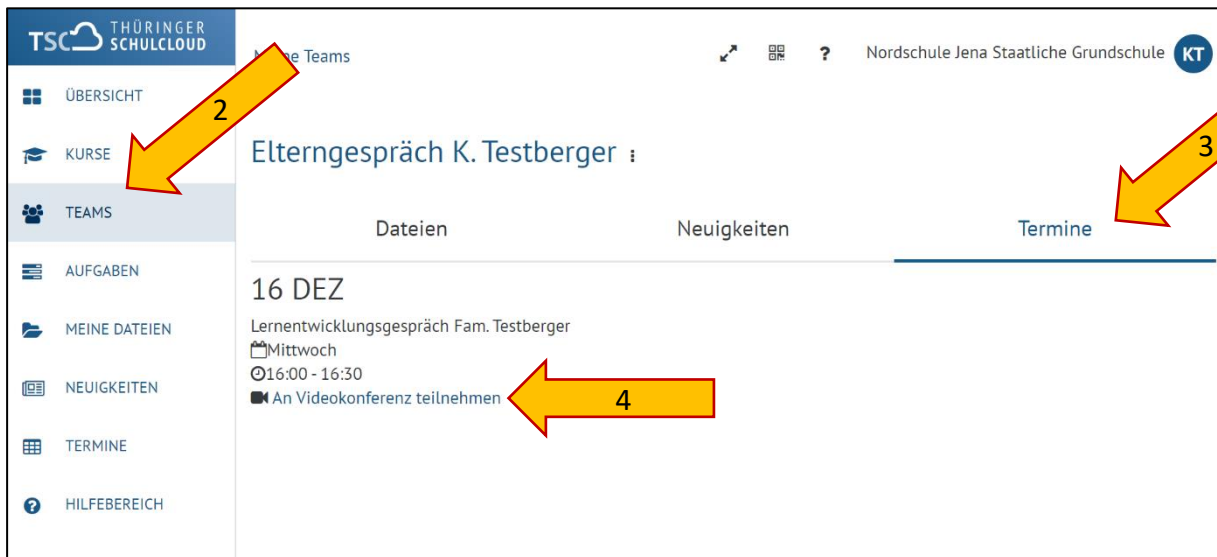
TSC THÜRINGER SCHULCLOUD

ÜBERSICHT

KURSE

TEAMS

AUFGABEN

MEINE DATEIEN

NEUIGKEITEN

TERMINE

HILFEBEREICH

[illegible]e Teams

?

Nordschule Jena Staatliche Grundschule

KT

2

3

Elterngespräch K. Testberger

Dateien

Neuigkeiten

Termine

16 DEZ

Lernentwicklungsgespräch Fam. Testberger

Mittwoch

16:00 - 16:30

An Videokonferenz teilnehmen

4